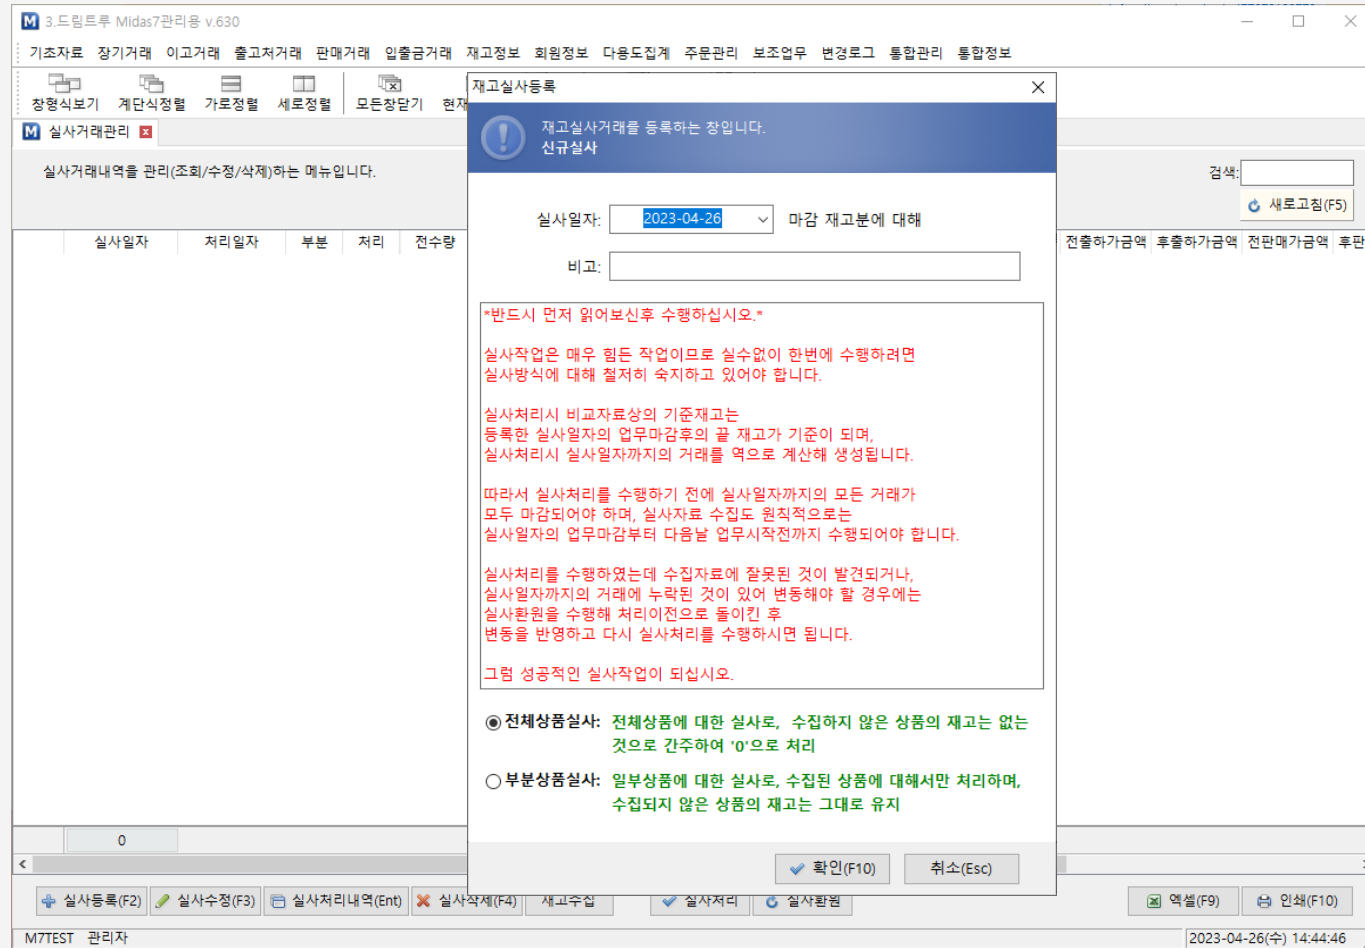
3.드림트루 Midas7관리용 v.630

기초자료 장기거래 이고거래 출고처거래 판매거래 입출금거래 재고정보 회원정보 다용도집계 주문관리 보조업무 변경로그 통합관리 통합정보

창형식보기 계단식정렬 가로정렬 세로정렬 모든창닫기 현재

실사거래관리

실사거래내역을 관리(조회/수정/삭제)하는 메뉴입니다.

검색:

새로고침(F5)

| | 실사일자 | 처리일자 | 부분 | 처리 | 전수량 | 전출하가금액 | 후출하가금액 | 전판매가금액 | 후판 |
|---|---|---|---|---|---|---|---|---|---|

0

실사등록(F2) 실사수정(F3) 실사처리내역(Ent) 실사삭제(F4) 재고수집 실사처리 실사환원 엑셀(F9) 인쇄(F10)

M7TEST 관리자

2023-04-26(수) 14:44:46

재고실사등록

재고실사거래를 등록하는 창입니다.
신규실사

실사일자: 2023-04-26 마감 재고분에 대해

비고:

*반드시 먼저 읽어보신후 수행하십시오.*

실사작업은 매우 힘든 작업이므로 실수없이 한번에 수행하려면 실사방식에 대해 철저히 숙지하고 있어야 합니다.

실사처리시 비교자료상의 기준재고는 등록한 실사일자의 업무마감후의 끝 재고가 기준이 되며, 실사처리시 실사일자까지의 거래를 역으로 계산해 생성됩니다.

따라서 실사처리를 수행하기 전에 실사일자까지의 모든 거래가 모두 마감되어야 하며, 실사자료 수집도 원칙적으로는 실사일자의 업무마감부터 다음날 업무시작전까지 수행되어야 합니다.

실사처리를 수행하였는데 수집자료에 잘못된 것이 발견되거나, 실사일자까지의 거래에 누락된 것이 있어 변동해야 할 경우에는 실사환원을 수행해 처리이전으로 돌이킨 후 변동을 반영하고 다시 실사처리를 수행하시면 됩니다.

그럼 성공적인 실사작업이 되십시오.

전체상품실사: 전체상품에 대한 실사로, 수집하지 않은 상품의 재고는 없는 것으로 간주하여 '0'으로 처리

부분상품실사: 일부상품에 대한 실사로, 수집된 상품에 대해서만 처리하며, 수집되지 않은 상품의 재고는 그대로 유지

확인(F10) 취소(Esc)